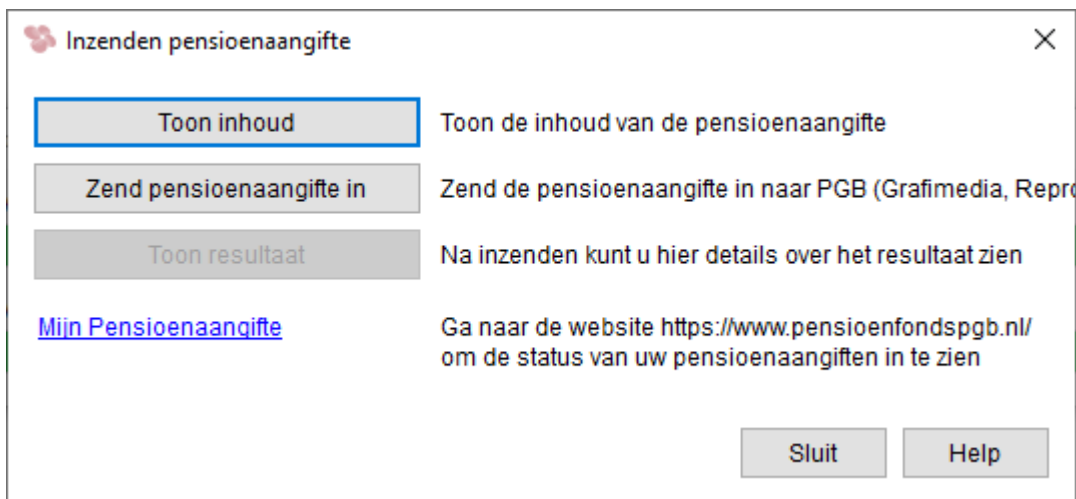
Inzenden pensioenaangifte

×

Toon inhoud

Toon de inhoud van de pensioenaangifte

Zend pensioenaangifte in

Zend de pensioenaangifte in naar PGB (Grafimedia, Repro

Toon resultaat

Na inzenden kunt u hier details over het resultaat zien

Mijn Pensioenaangifte

Ga naar de website https://www.pensioenfondspgb.nl/ om de status van uw pensioenaangiften in te zien

Sluit

Help